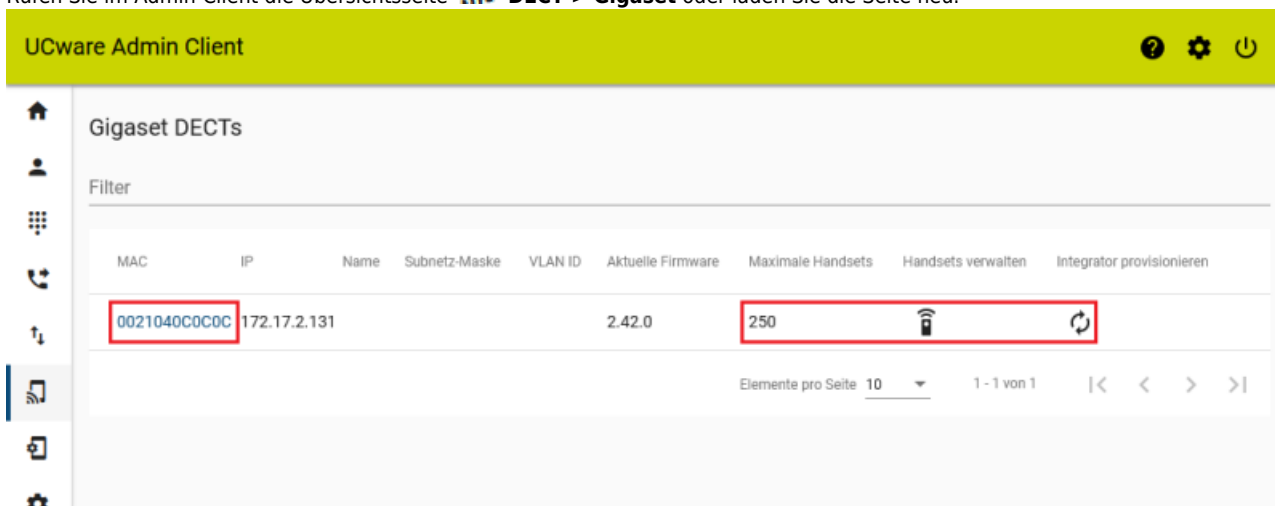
UCware Admin Client

Gigaset DECTs

Filter

| MAC | IP | Name | Subnetz-Maske | VLAN ID | Aktuelle Firmware | Maximale Handsets | Handsets verwalten | Integrator provisionieren |
|---|---|---|---|---|---|---|---|---|
| 0021040C0C0C | 172.17.2.131 | | | | 2.42.0 | 250 | | |

Elemente pro Seite 10

1 - 1 von 1